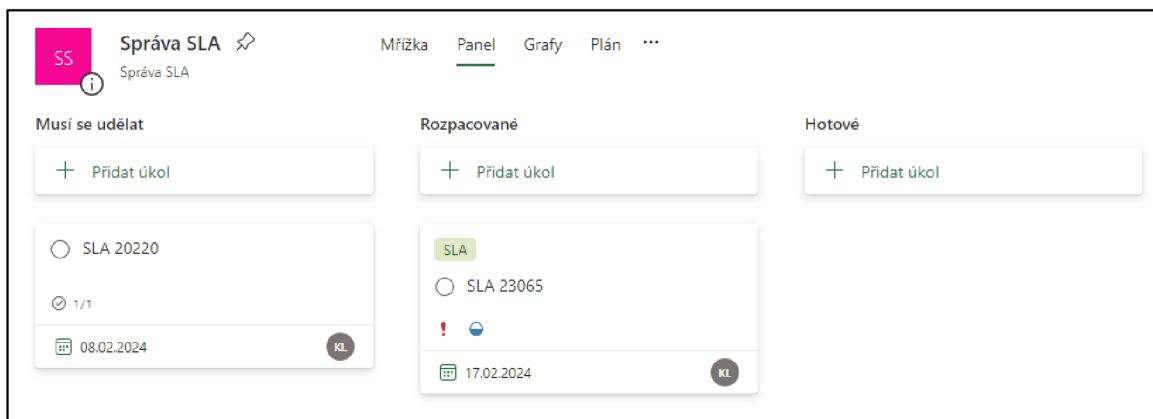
SS

Správa SLA

Správa SLA

Mřížka Panel Grafy Plán ···

Musí se udělat

+ Přidat úkol

SLA 20220

1/1

08.02.2024

KL

Rozpacované

+ Přidat úkol

SLA

SLA 23065

!

17.02.2024

KL

Hotové

+ Přidat úkol